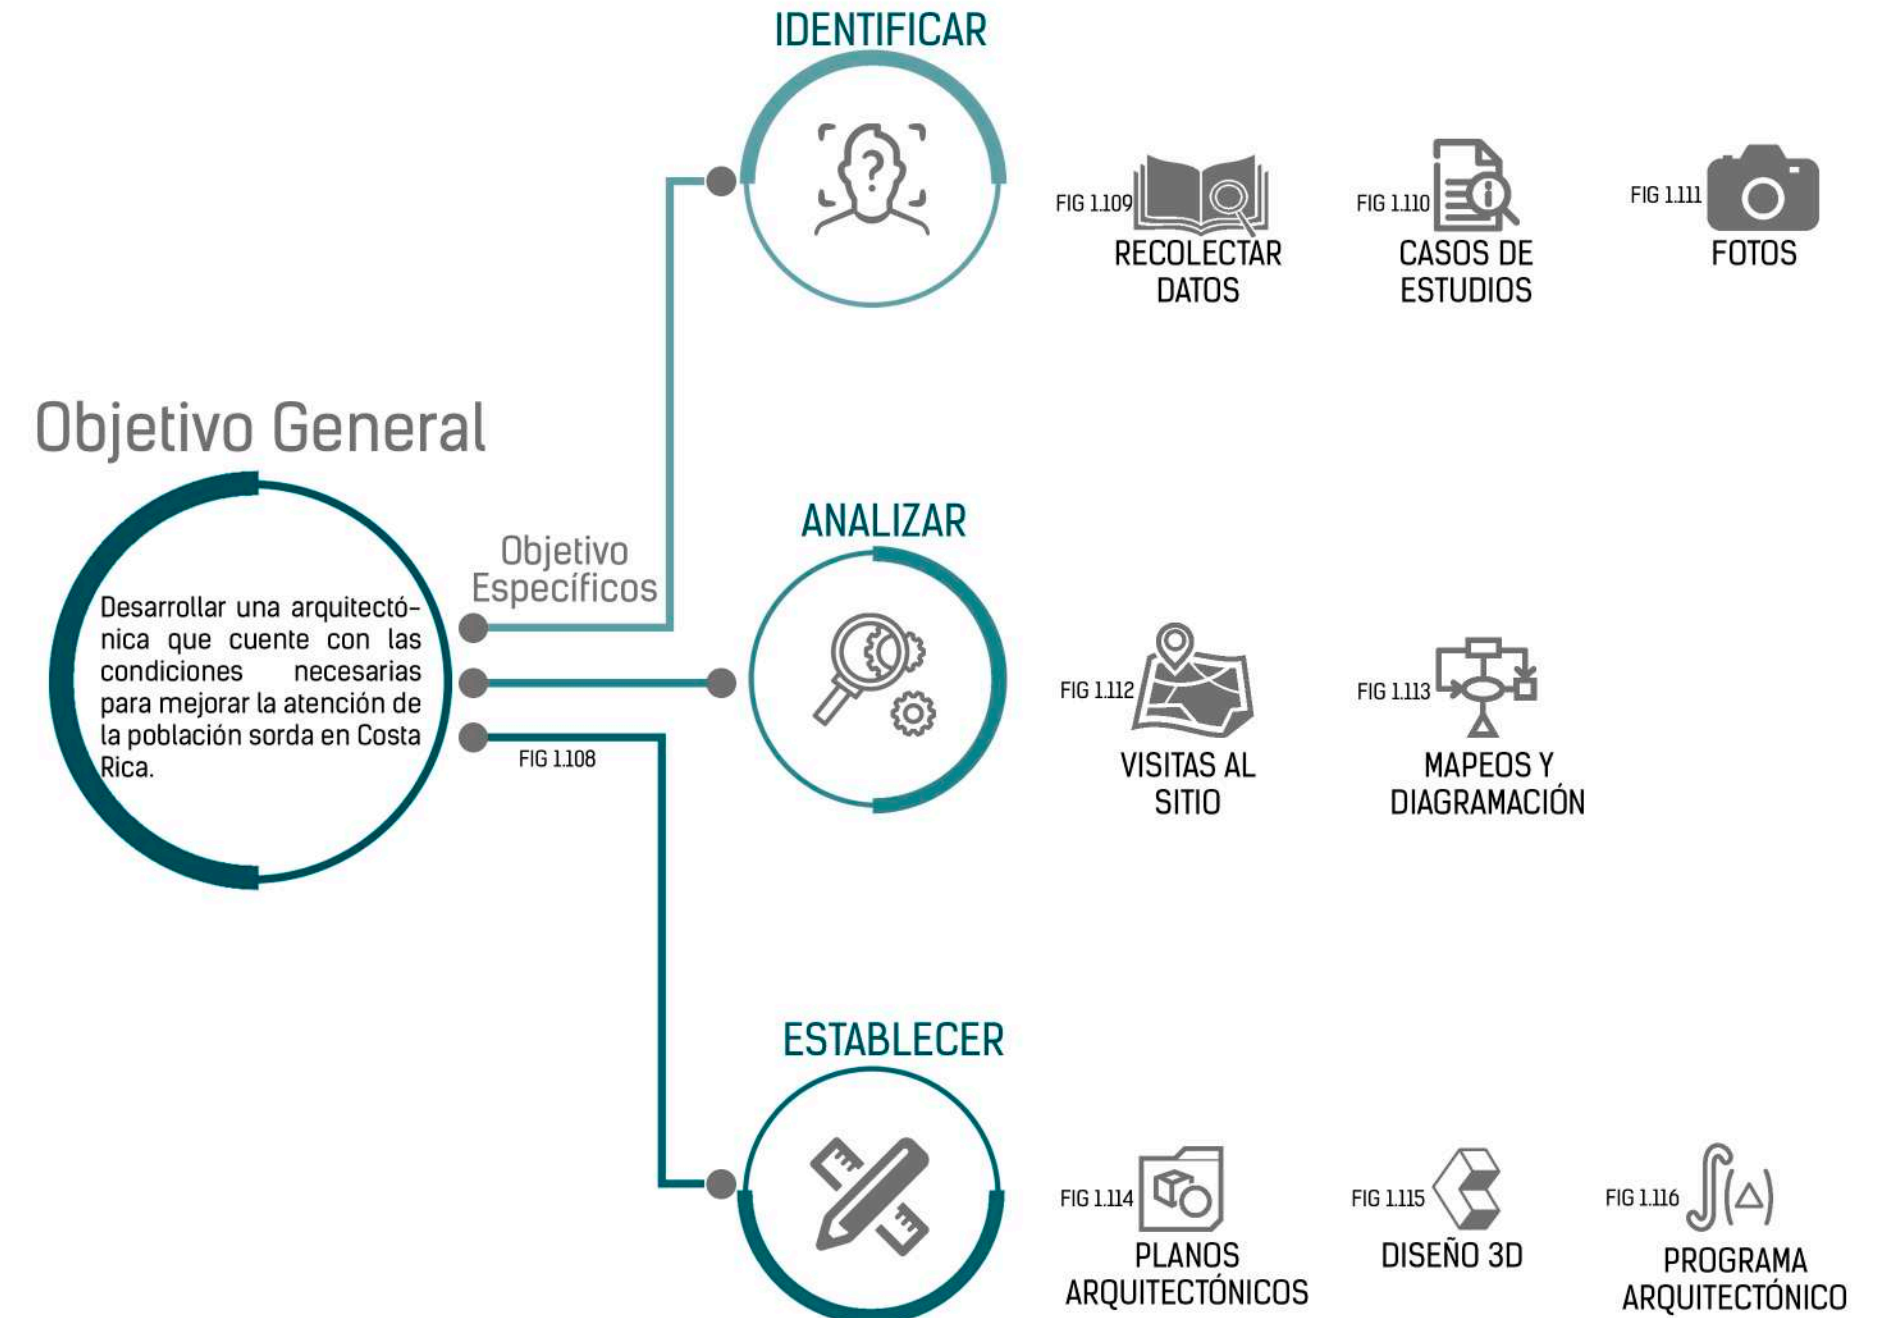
Objetivo General

Desarrollar una arquitectónica que cuente con las condiciones necesarias para mejorar la atención de la población sorda en Costa Rica.

Objetivo Específicos

FIG 1.108

IDENTIFICAR

FIG 1.109
RECOLECTAR DATOS

FIG 1.110
CASOS DE ESTUDIOS

FIG 1.111
FOTOS

ANALIZAR

FIG 1.112
VISITAS AL SITIO

FIG 1.113
MAPEOS Y DIAGRAMACIÓN

ESTABLECER

FIG 1.114
PLANOS ARQUITECTÓNICOS

FIG 1.115
DISEÑO 3D

FIG 1.116
PROGRAMA ARQUITECTÓNICO